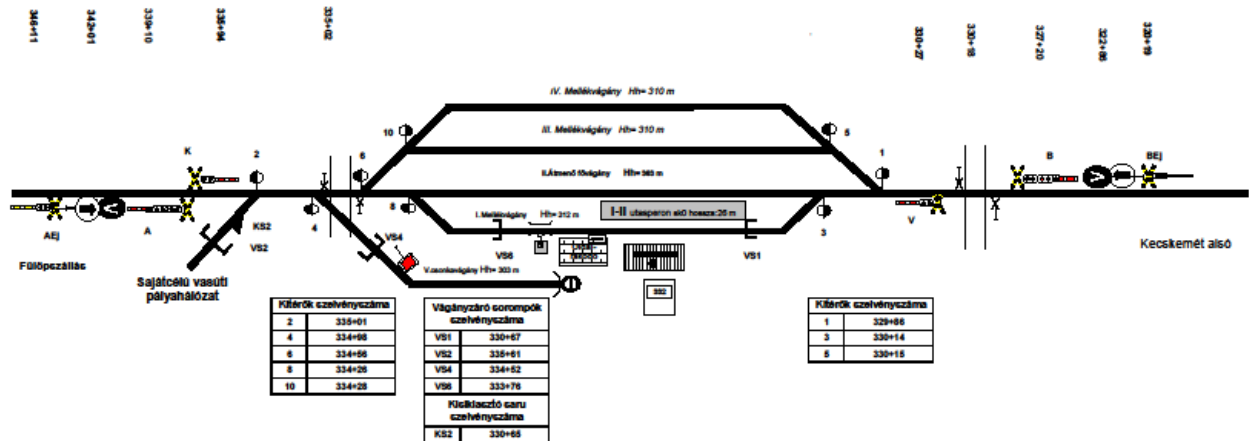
346+11
342+01
339+10
336+94
335+02
330+27
330+18
327+20
322+86
320+19

IV. Mellékvágány Hh= 310 m

III. Mellékvágány Hh= 310 m

II.Átmenő fővágány Hh= 365 m

I. Mellékvágány Hh= 312 m

I-II utasperon első hossza: 26 m

V.csonkavágány Hh= 303 m

10
5
6
2
1
K
B
BEJ
8
4
3
V
A
AEJ
KS2
VS2
VS4
VS6
VS1
552

Fülöpszállás

Kecskemét alsó

Sajátcélú vasúti pályahálózat

| Kitérők szelvényszáma | |
|---|---|
| 2 | 335+01 |
| 4 | 334+98 |
| 6 | 334+56 |
| 8 | 334+26 |
| 10 | 334+28 |

| Vágányzáró sorompók szelvényszáma | |
|---|---|
| VS1 | 330+67 |
| VS2 | 335+61 |
| VS4 | 334+52 |
| VS6 | 333+76 |

| Kisiklasztó saru szelvényszáma | |
|---|---|
| KS2 | 330+65 |

| Kitérők szelvényszáma | |
|---|---|
| 1 | 329+86 |
| 3 | 330+14 |
| 5 | 330+15 |